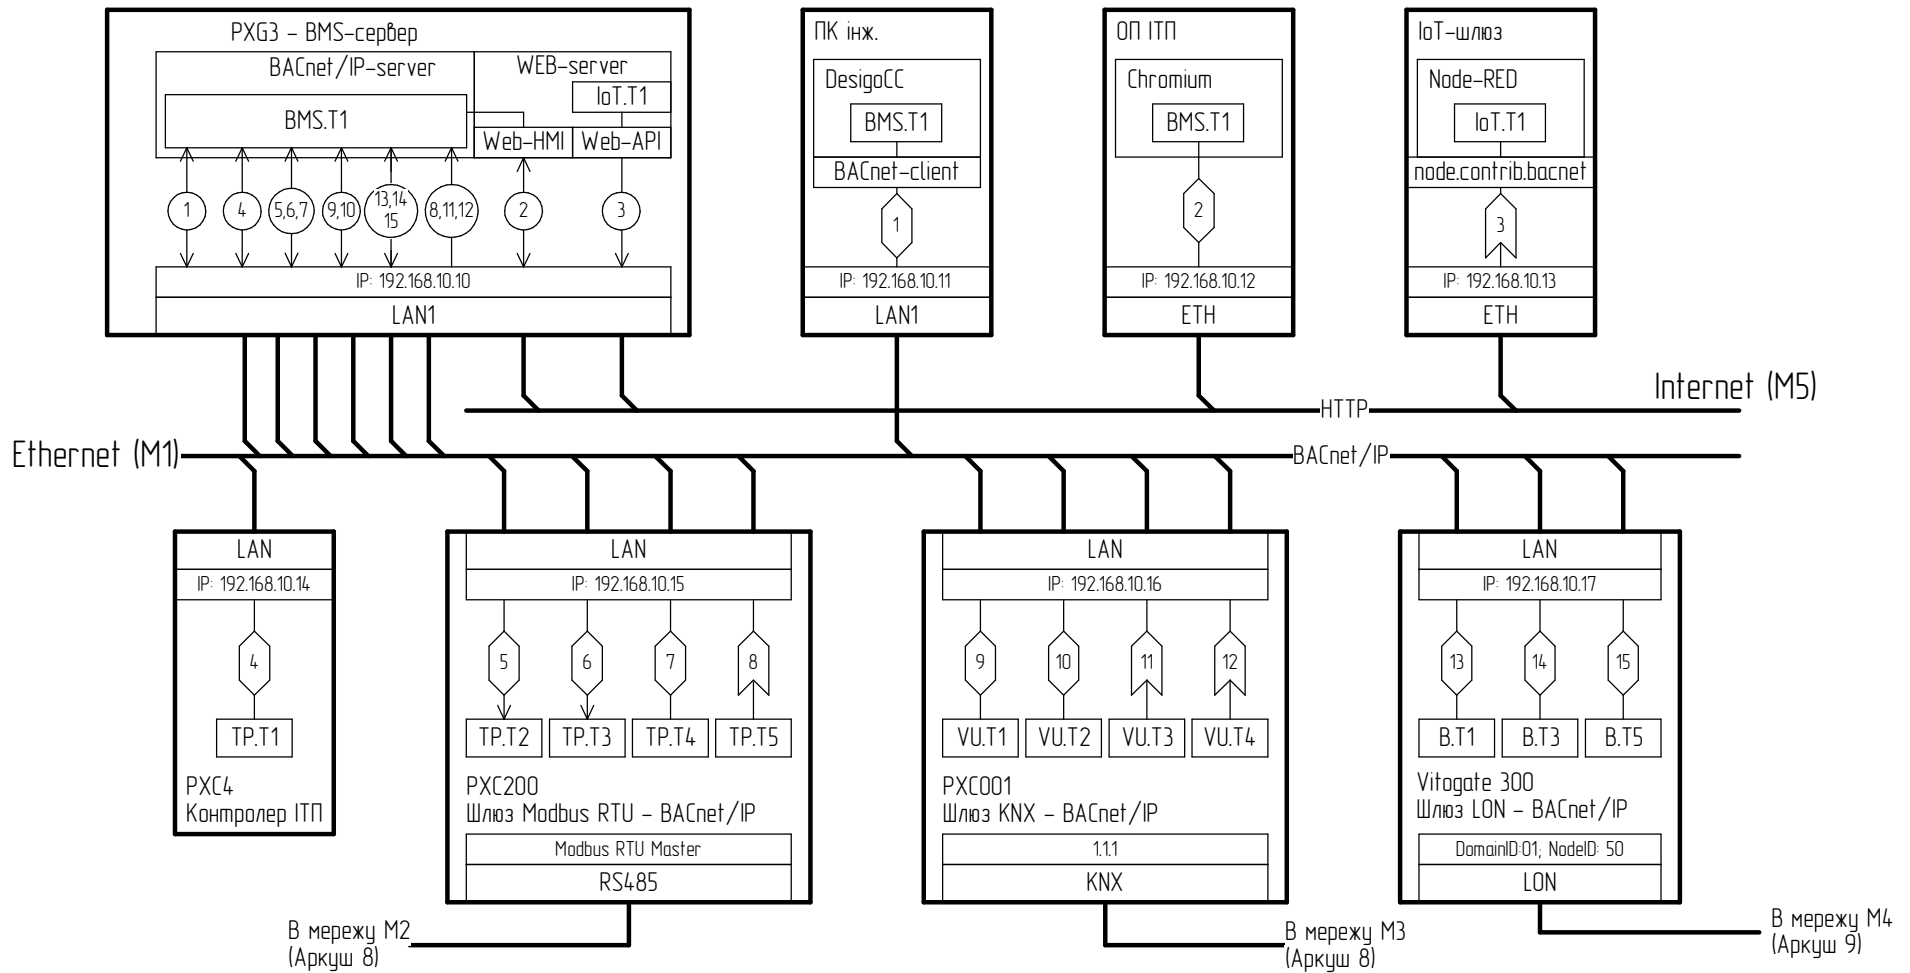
PXG3 – BMS-сервер

BACnet/IP-server

WEB-server

IoT.T1

BMS.T1

Web-HMI

Web-API

1

4

5,6,7

9,10

13,14 15

8,11,12

2

3

IP: 192.168.10.10

LAN1

ПК інж.

DesigoCC

BMS.T1

BACnet-client

1

IP: 192.168.10.11

LAN1

ОП ІТП

Chromium

BMS.T1

2

IP: 192.168.10.12

ETH

IoT-шлюз

Node-RED

IoT.T1

node.contrib.bacnet

3

IP: 192.168.10.13

ETH

Internet (M5)

HTTP

Ethernet (M1)

BACnet/IP

LAN

IP: 192.168.10.14

4

TP.T1

PXC4
Контролер ІТП

LAN

IP: 192.168.10.15

5

6

7

8

TP.T2

TP.T3

TP.T4

TP.T5

PXC200
Шлюз Modbus RTU – BACnet/IP

Modbus RTU Master

RS485

LAN

IP: 192.168.10.16

9

10

11

12

VU.T1

VU.T2

VU.T3

VU.T4

PXC001
Шлюз KNX – BACnet/IP

1.1.1

KNX

LAN

IP: 192.168.10.17

13

14

15

B.T1

B.T3

B.T5

Vitogate 300
Шлюз LON – BACnet/IP

DomainID:01; NodeID: 50

LON

В мережу M2
(Аркуш 8)

В мережу M3
(Аркуш 8)

В мережу M4
(Аркуш 9)